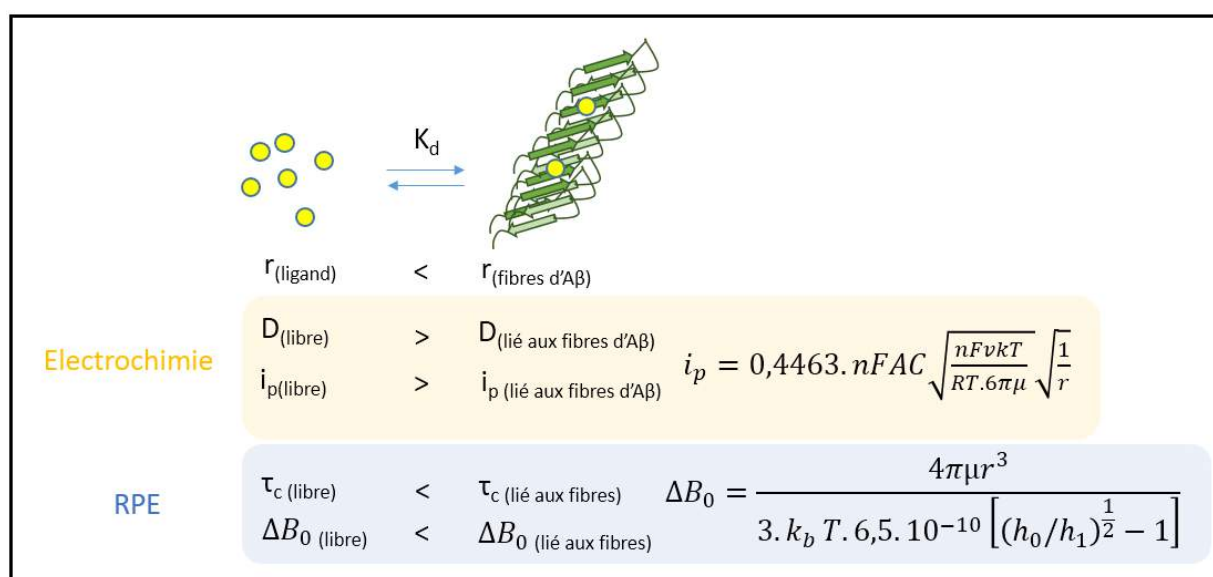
$K_d$

$r_{(ligand)}$ < $r_{(fibres\ d'A\beta)}$

Electrochimie

$D_{(libre)}$ > $D_{(lié\ aux\ fibres\ d'A\beta)}$

$i_{p(libre)}$ > $i_{p\ (lié\ aux\ fibres\ d'A\beta)}$

$i_p = 0,4463.\,nFAC\sqrt{\frac{nF\nu kT}{RT.6\pi\mu}}\sqrt{\frac{1}{r}}$

RPE

$\tau_{c\ (libre)}$ < $\tau_{c\ (lié\ aux\ fibres)}$

$\Delta B_{0\ (libre)}$ < $\Delta B_{0\ (lié\ aux\ fibres)}$

$\Delta B_0 = \frac{4\pi\mu r^3}{3.\,k_b\,T.\,6,5.\,10^{-10}\left[(h_0/h_1)^{\frac{1}{2}} - 1\right]}$